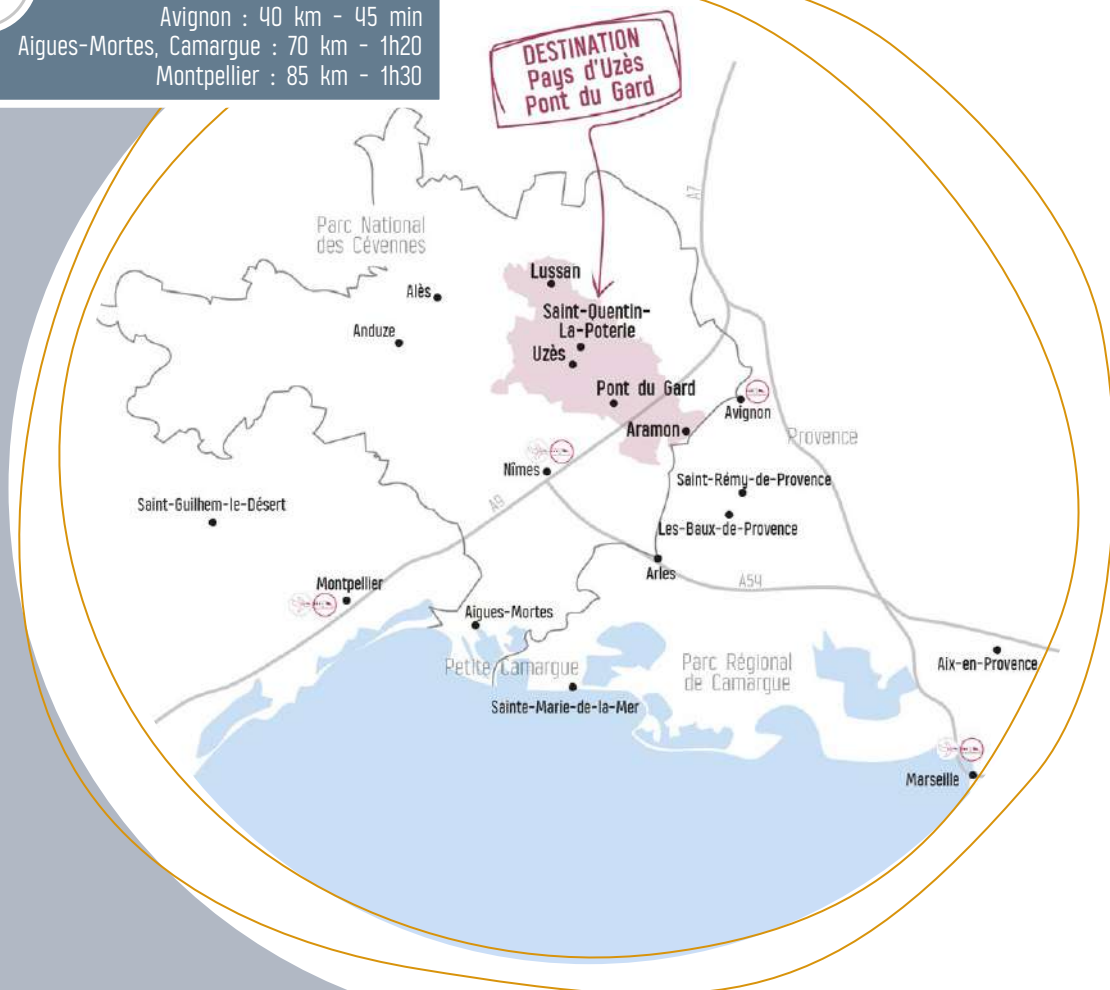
Avignon : 40 km - 45 min
Aigues-Mortes, Camargue : 70 km - 1h20
Montpellier : 85 km - 1h30

DESTINATION
Pays d'Uzès
Pont du Gard

A7

Parc National
des Cévennes

Lussan

Alès

Saint-Quentin-
La-Poterie

Anduze

Uzès

Pont du Gard

Avignon

Aramon

Provence

Nîmes

Saint-Rémy-de-Provence

Saint-Guilhem-le-Désert

A9

Les-Baux-de-Provence

Arles

A54

Montpellier

Aigues-Mortes

Aix-en-Provence

Petite Camargue

Parc Régional
de Camargue

Sainte-Marie-de-la-Mer

Marseille